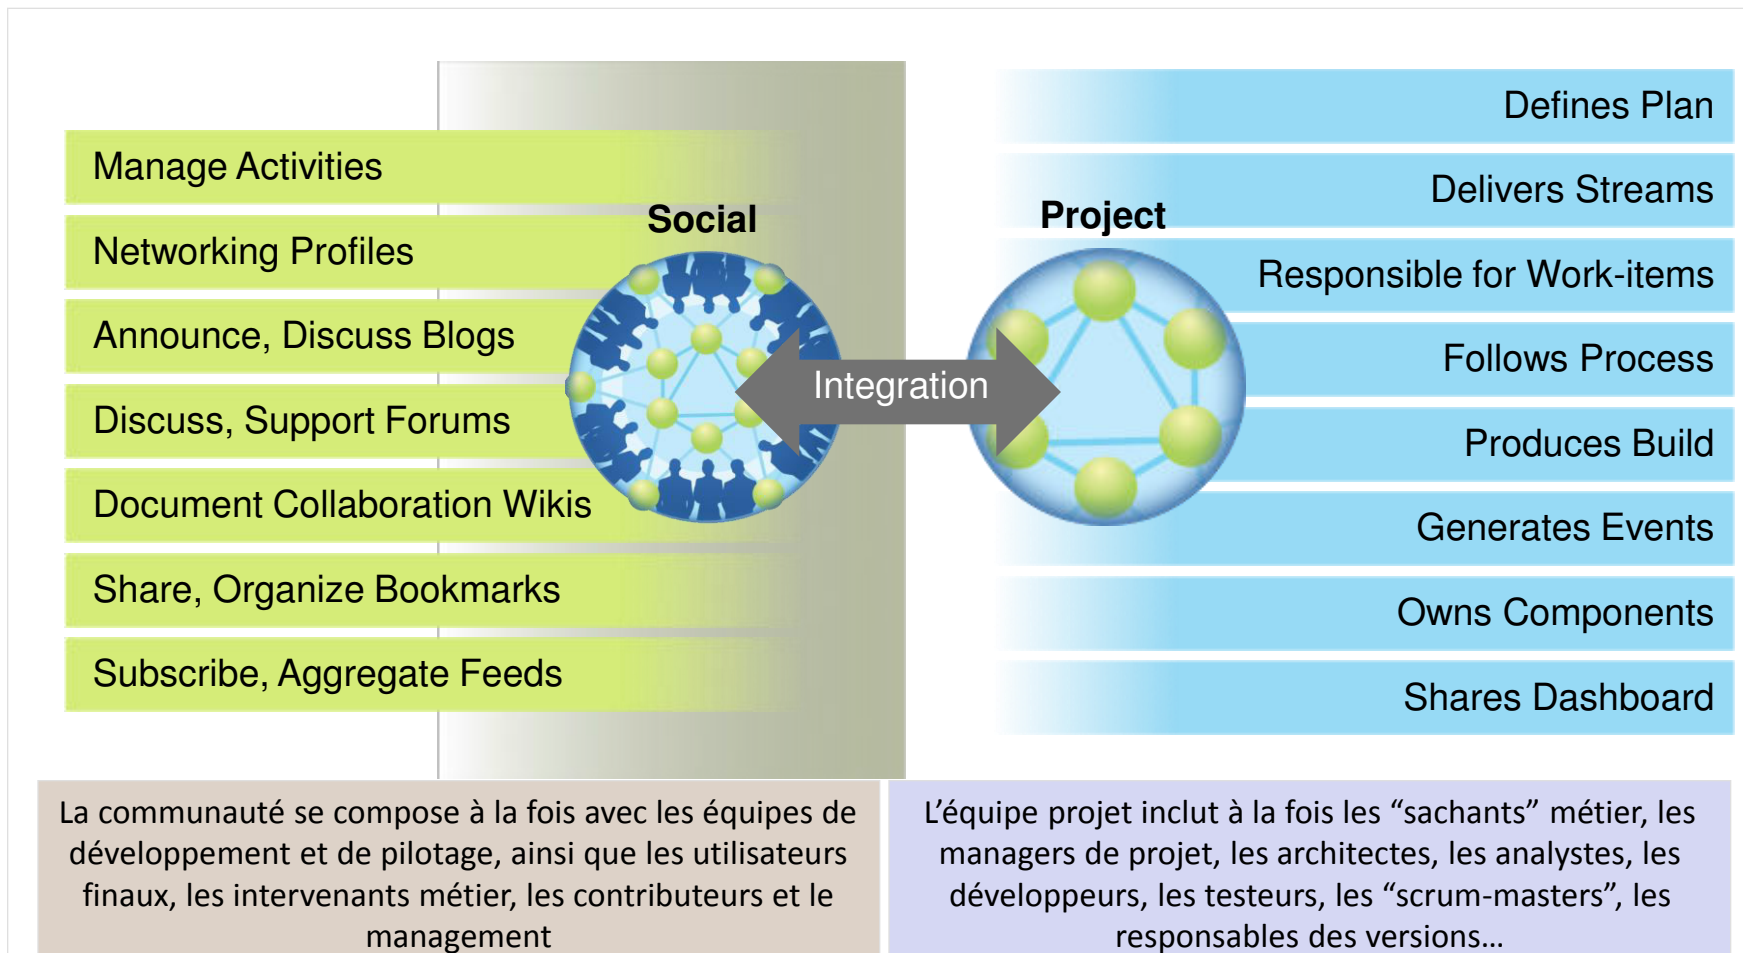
Manage Activities

Networking Profiles

Announce, Discuss Blogs

Discuss, Support Forums

Document Collaboration Wikis

Share, Organize Bookmarks

Subscribe, Aggregate Feeds

Social

Integration

Project

Defines Plan

Delivers Streams

Responsible for Work-items

Follows Process

Produces Build

Generates Events

Owns Components

Shares Dashboard

La communauté se compose à la fois avec les équipes de développement et de pilotage, ainsi que les utilisateurs finaux, les intervenants métier, les contributeurs et le management

L'équipe projet inclut à la fois les "sachants" métier, les managers de projet, les architectes, les analystes, les développeurs, les testeurs, les "scrum-masters", les responsables des versions…